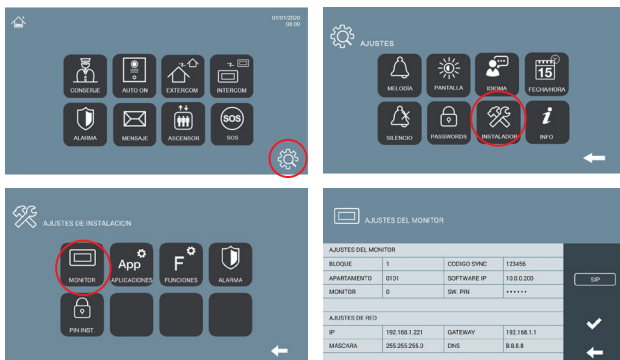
01/01/2020
08:00

CONSERJE
AUTO ON
EXTERCOM
INTERCOM
ALARMA
MENSAJE
ASCENSOR
SOS
SOS

AJUSTES

MELODÍA
PANTALLA
IDIOMA
15
FECHA/HORA
SILENCIO
PASSWORDS
INSTALADOR
INFO

AJUSTES DE INSTALACION

MONITOR
App
APLICACIONES
F
FUNCIONES
ALARMA
PIN INST.

AJUSTES DEL MONITOR

| AJUSTES DEL MONITOR | | | |
|---|---|---|---|
| BLOQUE | 1 | CODIGO SYNC | 123456 |
| APARTAMENTO | 0101 | SOFTWARE IP | 10.0.0.200 |
| MONITOR | 0 | SW. PIN | •••••• |

| AJUSTES DE RED | | | |
|---|---|---|---|
| IP | 192.168.1.221 | GATEWAY | 192.168.1.1 |
| MÁSCARA | 255.255.255.0 | DNS | 8.8.8.8 |

SIP